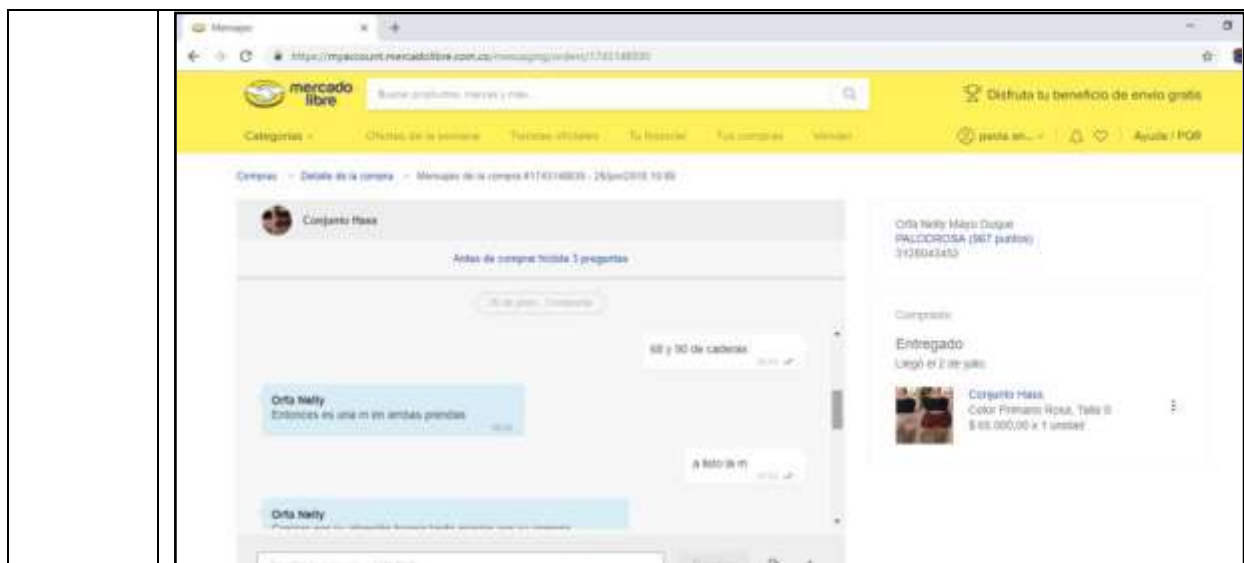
Mensajes

https://myaccount.mercadolibre.com.co/messaging/orders/1743148835

mercado libre

Buscar productos, marcas y más...

Disfruta tu beneficio de envío gratis

Categorías

Ofertas de la semana

Tiendas oficiales

Tu historial

Tus compras

Vender

paola an...

Ayuda / PQR

Compras > Detalle de la compra > Mensajes de la compra #1743148835 - 25/jun/2018 10:49

Conjunto Hass

Antes de comprar hiciste 3 preguntas

26 de junio, Comprador

68 y 90 de caderas

Orfa Nelly
Entonces es una m en ambas prendas

a listo la m

Orfa Nelly

Orfa Nelly Mayo Duque
PALCORROSA (367 puntos)
3126043452

Comprado

Entregado
Llegó el 2 de julio

Conjunto Hass
Color Primario Rosa, Talla S
$ 65.000,00 x 1 unidad